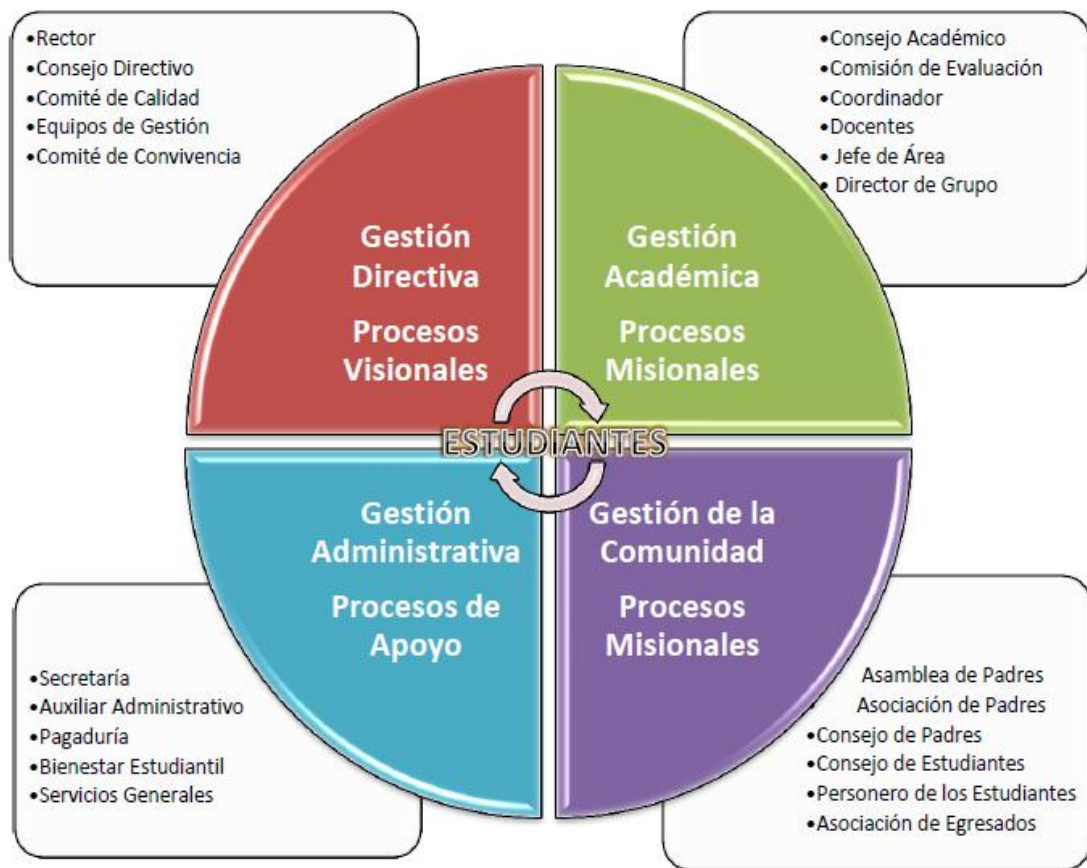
•Rector
•Consejo Directivo
•Comité de Calidad
•Equipos de Gestión
•Comité de Convivencia

•Consejo Académico
•Comisión de Evaluación
•Coordinador
•Docentes
•Jefe de Área
•Director de Grupo

Gestión Directiva

Procesos Visionales

Gestión Académica

Procesos Misionales

ESTUDIANTES

Gestión Administrativa

Procesos de Apoyo

Gestión de la Comunidad

Procesos Misionales

•Secretaría
•Auxiliar Administrativo
•Pagaduría
•Bienestar Estudiantil
•Servicios Generales

Asamblea de Padres
Asociación de Padres
•Consejo de Padres
•Consejo de Estudiantes
•Personero de los Estudiantes
•Asociación de Egresados